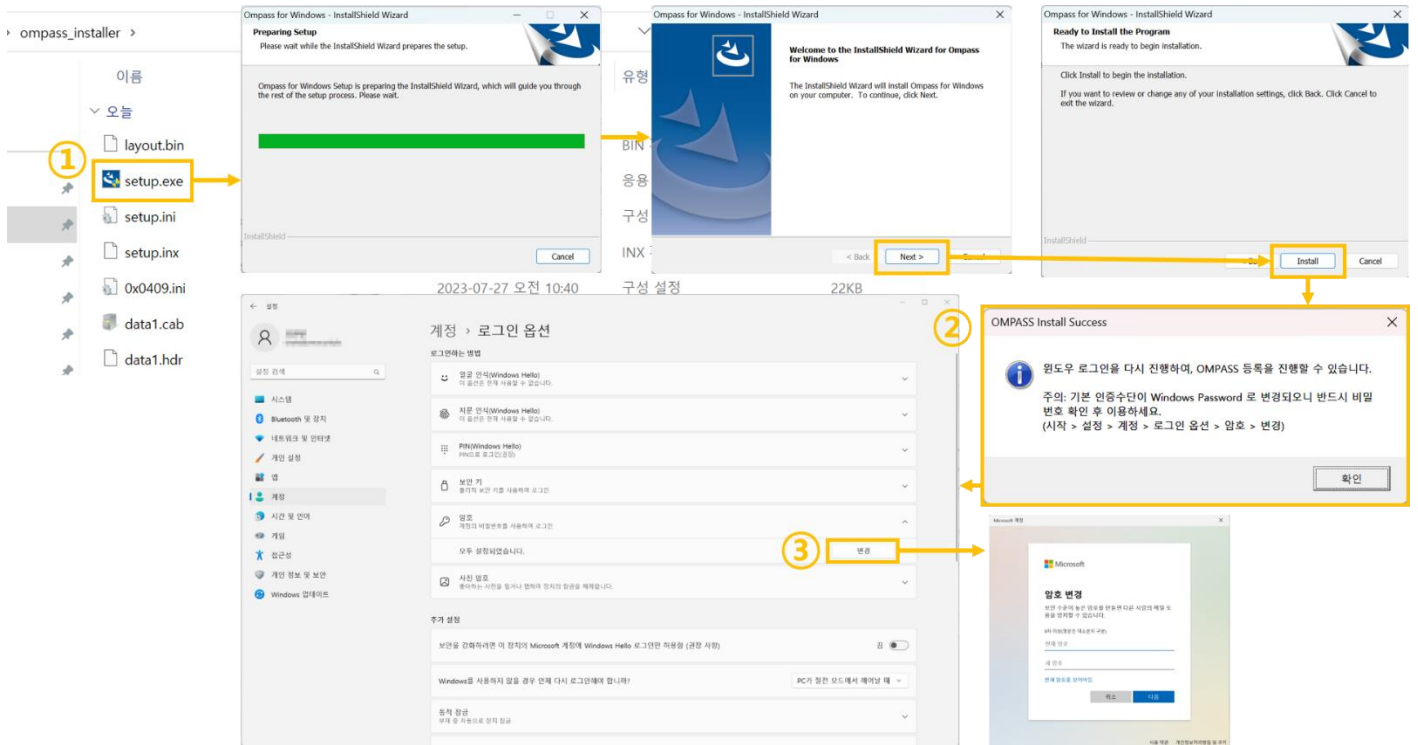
ompass_installer >

이름

오늘

layout.bin

① setup.exe

setup.ini

setup.inx

0x0409.ini

data1.cab

data1.hdr

유형

BIN

응용

구성

INX

2023-07-27 오전 10:40 구성 설정 22KB

Ompass for Windows - InstallShield Wizard

Preparing Setup

Please wait while the InstallShield Wizard prepares the setup.

Ompass for Windows Setup is preparing the InstallShield Wizard, which will guide you through the rest of the setup process. Please wait.

InstallShield

Cancel

Ompass for Windows - InstallShield Wizard

Welcome to the InstallShield Wizard for Ompass for Windows

The InstallShield Wizard will install Ompass for Windows on your computer. To continue, click Next.

< Back Next > Cancel

Ompass for Windows - InstallShield Wizard

Ready to Install the Program

The wizard is ready to begin installation.

Click Install to begin the installation.

If you want to review or change any of your installation settings, click Back. Click Cancel to exit the wizard.

InstallShield

Install Cancel

설정

설정 검색

시스템

Bluetooth 및 장치

네트워크 및 인터넷

개인 설정

앱

계정

시간 및 언어

게임

접근성

개인 정보 및 보안

Windows 업데이트

계정 › 로그인 옵션

로그인하는 방법

얼굴 인식(Windows Hello)
이 옵션은 현재 사용할 수 없습니다.

지문 인식(Windows Hello)
이 옵션은 현재 사용할 수 없습니다.

PIN(Windows Hello)
PIN으로 로그인(권장)

보안 키
물리적 보안 키를 사용하여 로그인

암호
계정의 비밀번호를 사용하여 로그인

모두 설정되었습니다.

③ 변경

사진 암호
좋아하는 사진을 밀거나 탭하여 장치의 잠금을 해제합니다.

추가 설정

보안을 강화하려면 이 장치의 Microsoft 계정에 Windows Hello 로그인만 허용함 (권장 사항) 끔

Windows를 사용하지 않을 경우 언제 다시 로그인해야 합니까? PC가 절전 모드에서 해제될 때

동적 잠금
부재 중 자동으로 장치 잠금

② OMPASS Install Success

윈도우 로그인을 다시 진행하여, OMPASS 등록을 진행할 수 있습니다.

주의: 기본 인증수단이 Windows Password 로 변경되오니 반드시 비밀번호 확인 후 이용하세요.
(시작 > 설정 > 계정 > 로그인 옵션 > 암호 > 변경)

확인

Microsoft 계정

Microsoft

암호 변경

현재 암호

새 암호

취소 다음